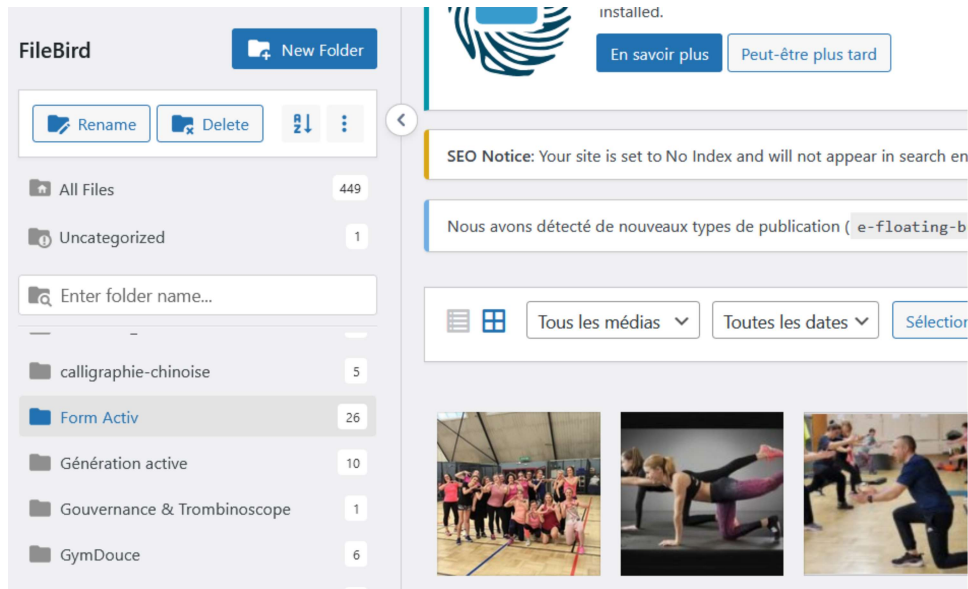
FileBird

New Folder

Rename

Delete

All Files 449

Uncategorized 1

Enter folder name...

calligraphie-chinoise 5

Form Activ 26

Génération active 10

Gouvernance & Trombinoscope 1

GymDouce 6

installed.

En savoir plus

Peut-être plus tard

**SEO Notice**: Your site is set to No Index and will not appear in search en

Nous avons détecté de nouveaux types de publication ( e-floating-b

Tous les médias

Toutes les dates

Sélection